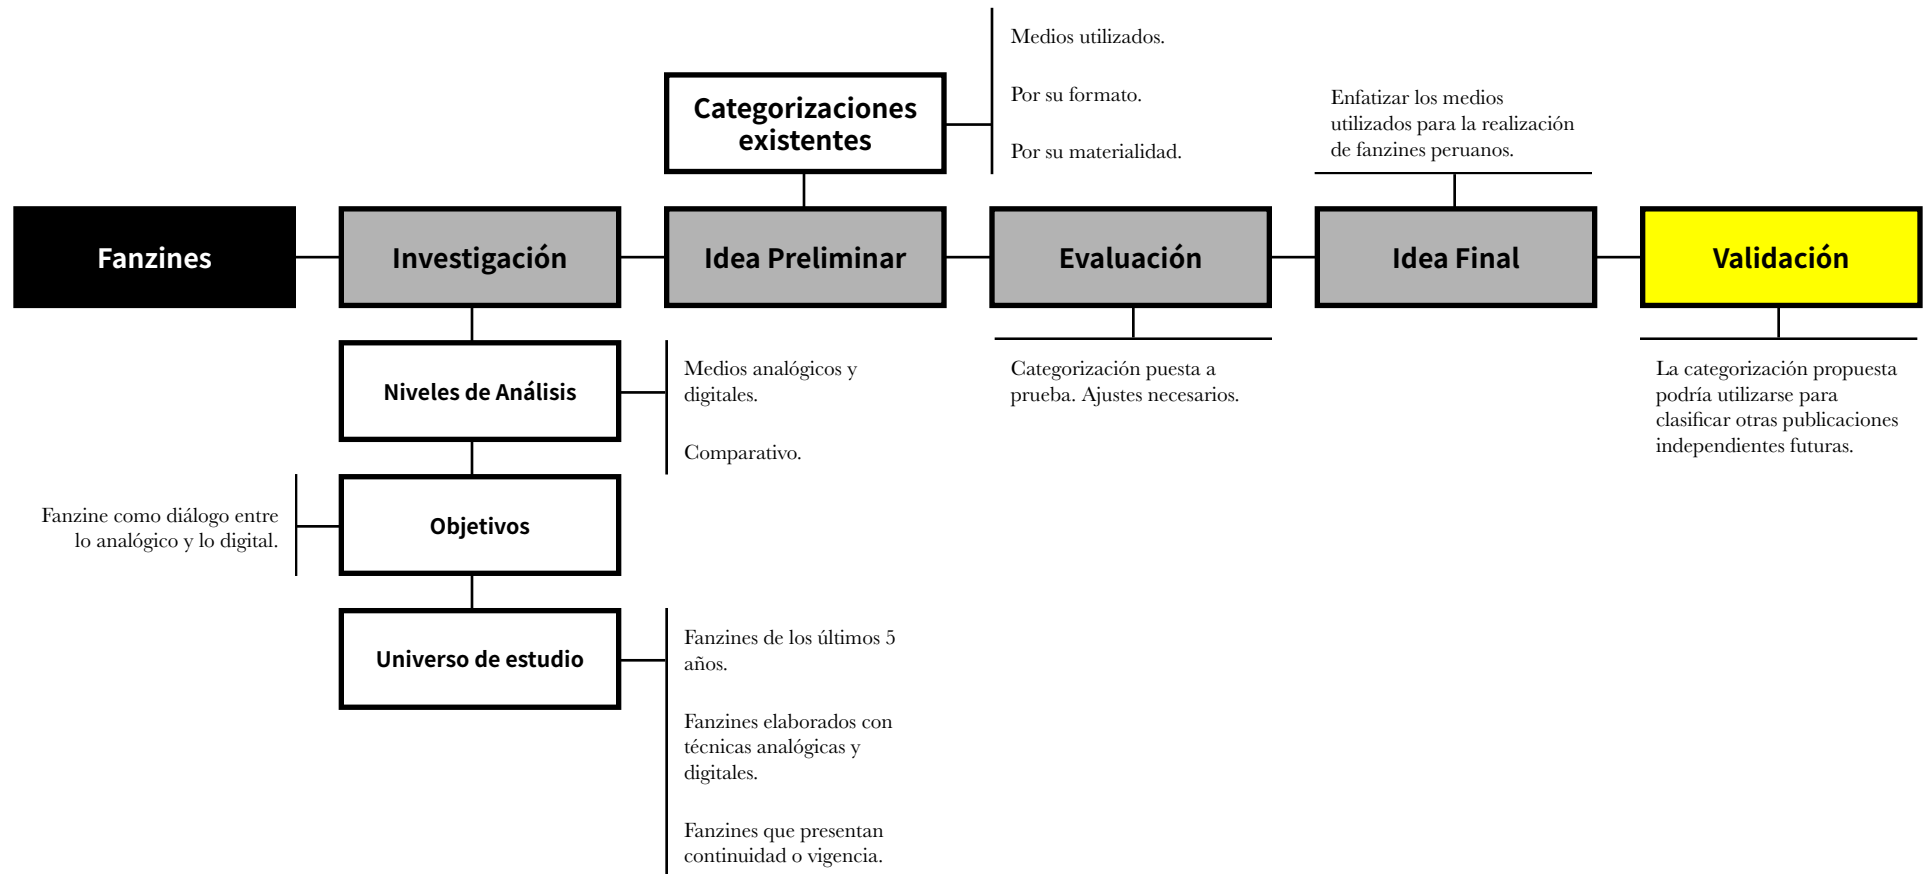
Categorizaciones existentes

Medios utilizados.

Por su formato.

Por su materialidad.

Enfatizar los medios utilizados para la realización de fanzines peruanos.

Fanzines

Investigación

Idea Preliminar

Evaluación

Idea Final

Validación

Niveles de Análisis

Medios analógicos y digitales.

Comparativo.

Categorización puesta a prueba. Ajustes necesarios.

La categorización propuesta podría utilizarse para clasificar otras publicaciones independientes futuras.

Fanzine como diálogo entre lo analógico y lo digital.

Objetivos

Universo de estudio

Fanzines de los últimos 5 años.

Fanzines elaborados con técnicas analógicas y digitales.

Fanzines que presentan continuidad o vigencia.